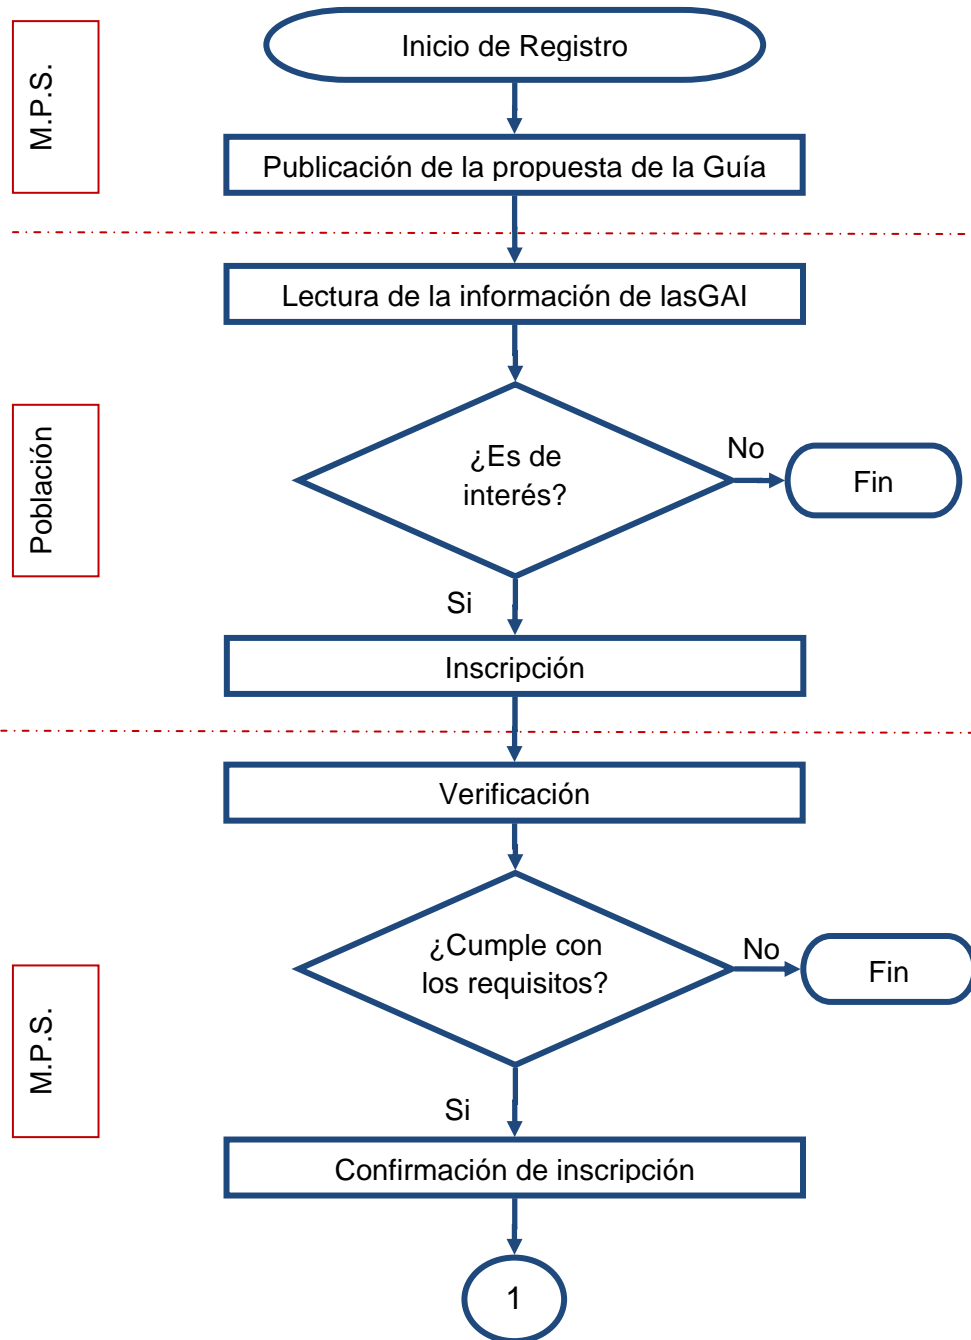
M.P.S.

Inicio de Registro

Publicación de la propuesta de la Guía

Población

Lectura de la información de lasGAI

¿Es de interés?

No

Fin

Si

Inscripción

M.P.S.

Verificación

¿Cumple con los requisitos?

No

Fin

Si

Confirmación de inscripción

1